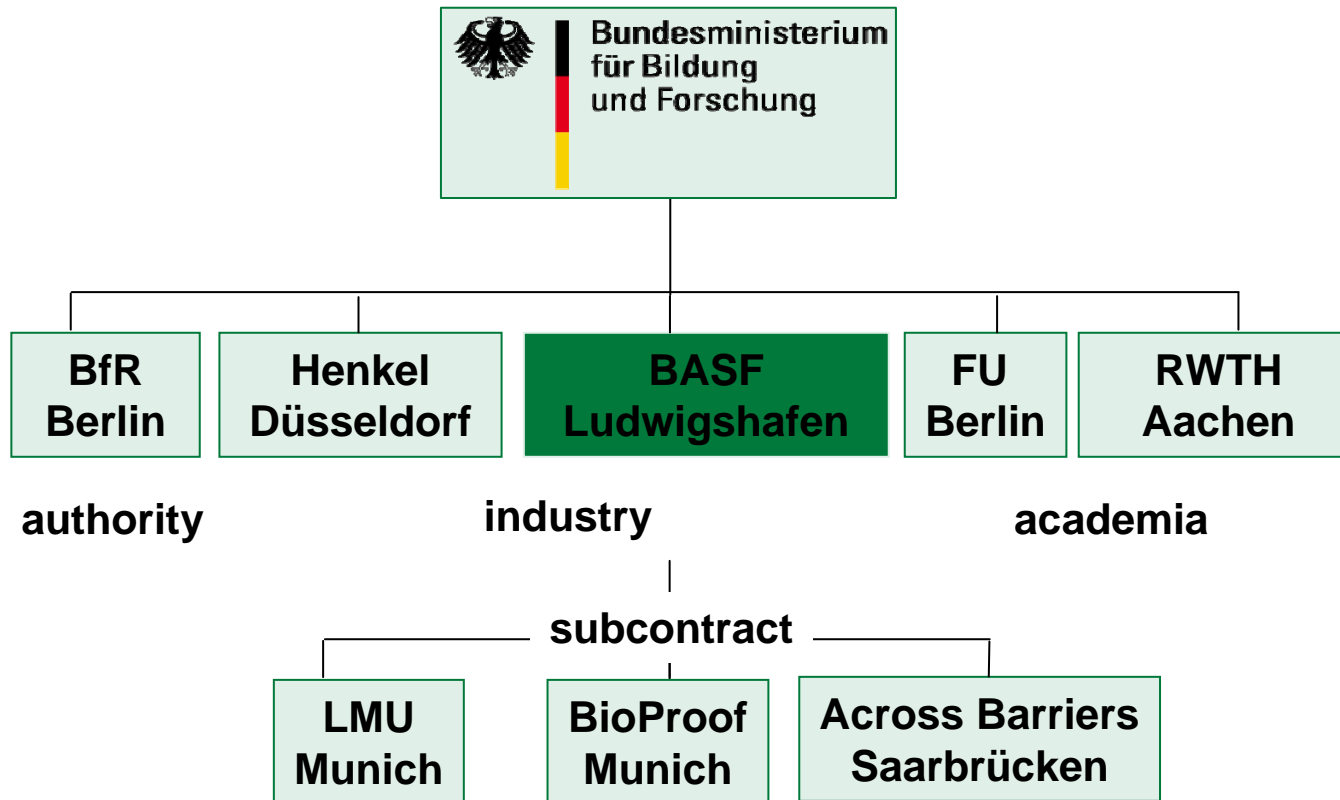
Bundesministerium
für Bildung
und Forschung

BfR
Berlin

Henkel
Düsseldorf

BASF
Ludwigshafen

FU
Berlin

RWTH
Aachen

authority

industry

academia

subcontract

LMU
Munich

BioProof
Munich

Across Barriers
Saarbrücken